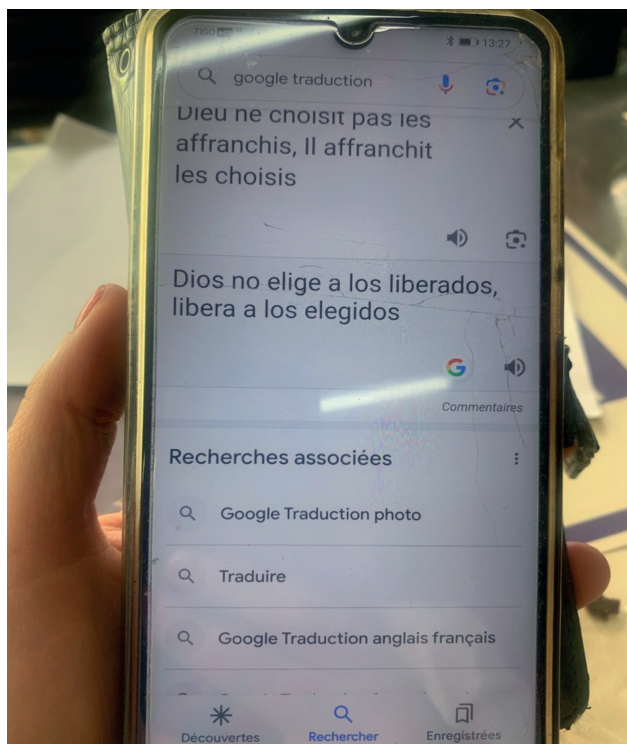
TIGO
13:27

google traduction

Dieu ne choisit pas les affranchis, Il affranchit les choisis

Dios no elige a los liberados, libera a los elegidos

Commentaires

Recherches associées

Google Traduction photo

Traduire

Google Traduction anglais français

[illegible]

Découvertes
Rechercher
Enregistrées